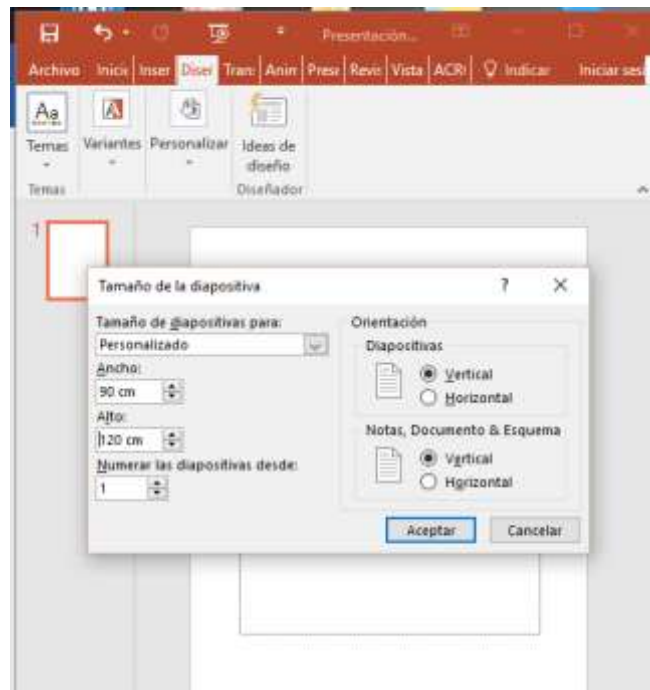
Presentación...

Archivo Inicio Inser Diseñ Tran Anim Prese Revis Vista ACRO Indicar Iniciar ses

Aa Temas

Variantes

Personalizar

Ideas de diseño

Temas

Diseñador

1

Tamaño de la diapositiva

?

X

Tamaño de diapositivas para:

Personalizado

Ancho:

90 cm

Alto:

120 cm

Numerar las diapositivas desde:

1

Orientación

Diapositivas

Vertical

Horizontal

Notas, Documento & Esquema

Vertical

Horizontal

Aceptar

Cancelar